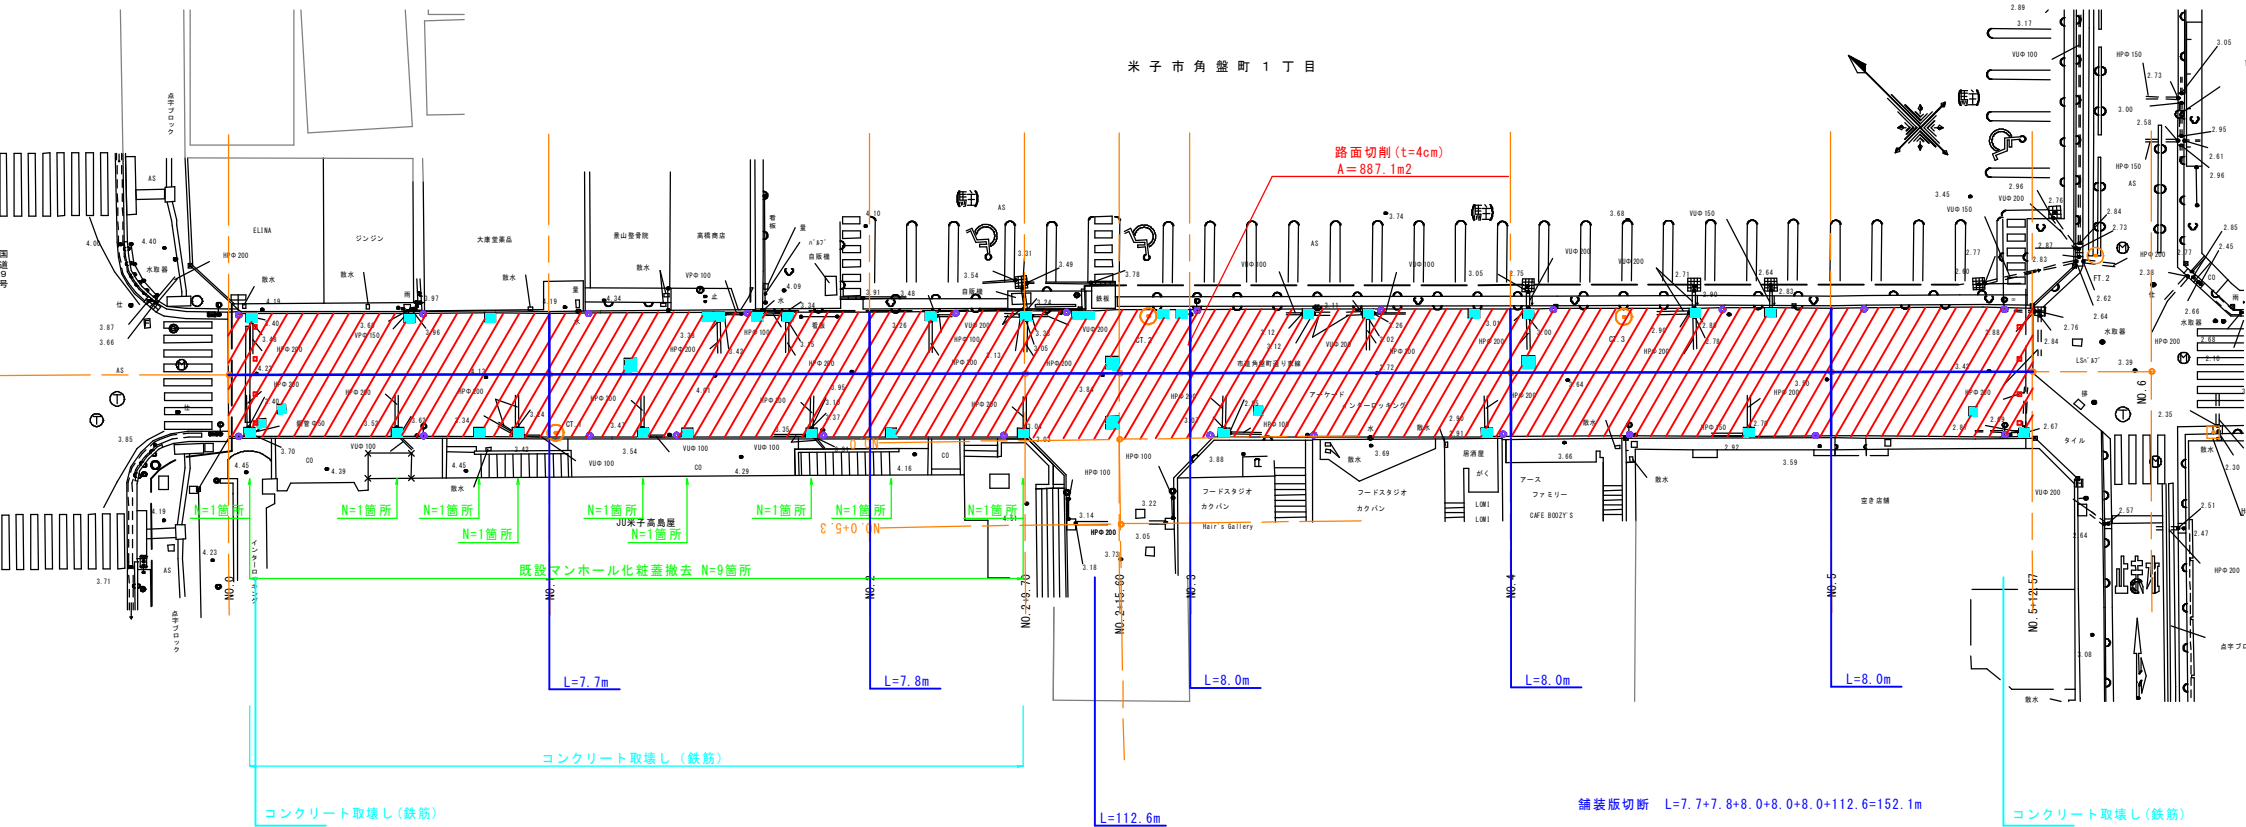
米子市角盤町１丁目

路面切削(t=4cm)
A=887.1m2

国道9号

ELINA
ジンジン
大康堂薬品
景山整骨院
高橋商店

JU米子高島屋

フードスタジオ
カクバン
Hair's Gallery
居酒屋
がく
アース
ファミリー
CAFE BOOZY'S
空き店舗

N=1箇所
N=1箇所
N=1箇所
N=1箇所
N=1箇所
N=1箇所
N=1箇所
N=1箇所
N=1箇所

既設マンホール化粧蓋撤去 N=9箇所

NO.0
NO.1
NO.2
NO.2+9.70
NO.2+15.60
NO.3
NO.4
NO.5
NO.5+12.57
NO.0+5.3

L=7.7m
L=7.8m
L=8.0m
L=8.0m
L=8.0m
L=112.6m

コンクリート取壊し(鉄筋)
コンクリート取壊し(鉄筋)
コンクリート取壊し(鉄筋)

舗装版切断　L=7.7+7.8+8.0+8.0+8.0+112.6=152.1m